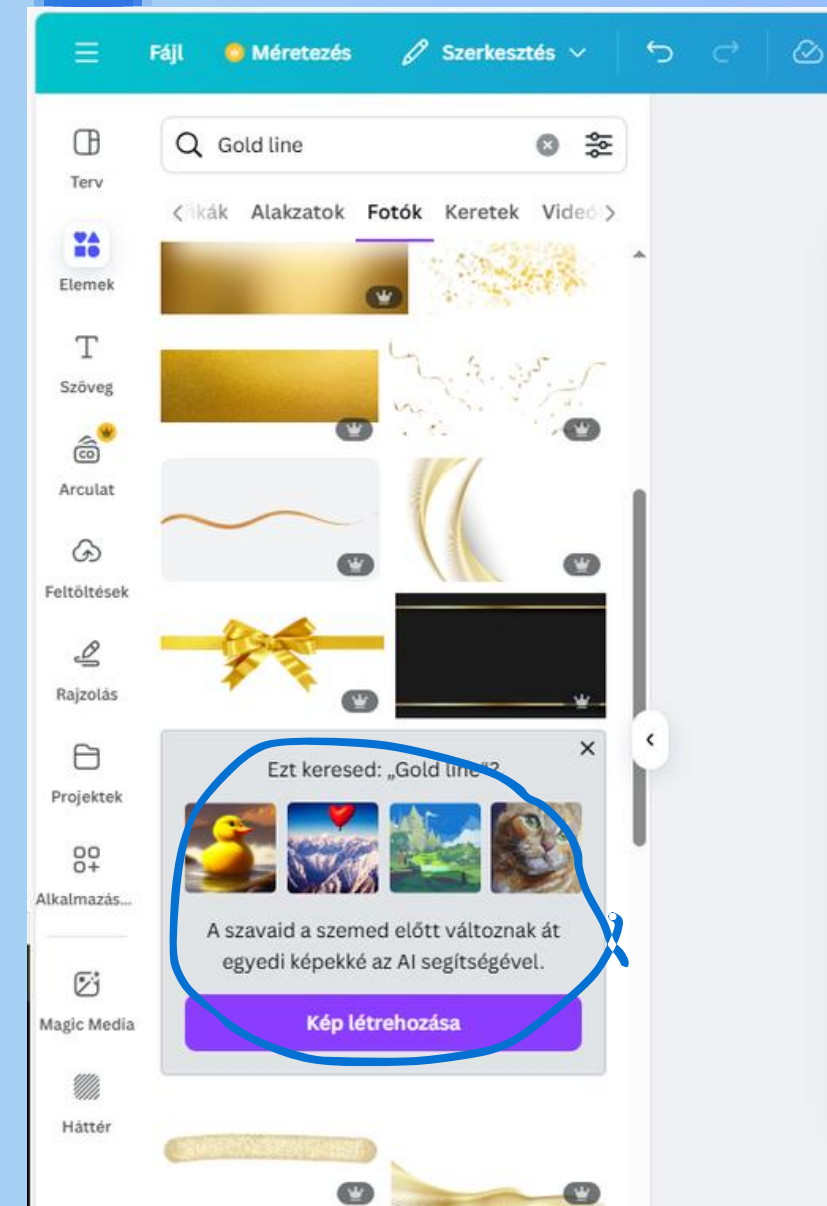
Fájl Méretezés Szerkesztés

Gold line

Terv
Elemek
Szöveg
Arculat
Feltöltések
Rajzolás
Projektek
Alkalmazás...
Magic Media
Háttér

ikák Alakzatok Fotók Keretek Videó

Ezt keresed: „Gold line”?

A szavaid a szemed előtt változnak át egyedi képekké az AI segítségével.

Kép létrehozása